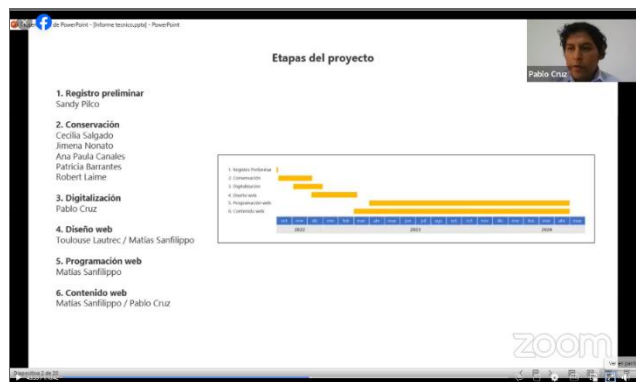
de PowerPoint - [Informe tecnico.pptx] - PowerPoint

Etapas del proyecto

Pablo Cruz

1. Registro preliminar
Sandy Pilco

2. Conservación
Cecilia Salgado
Jimena Nonato
Ana Paula Canales
Patricia Barrantes
Robert Laime

3. Digitalización
Pablo Cruz

4. Diseño web
Toulouse Lautrec / Matías Sanfilippo

5. Programación web
Matías Sanfilippo

6. Contenido web
Matías Sanfilippo / Pablo Cruz

1. Registro Preliminar
2. Conservación
3. Digitalización
4. Diseño web
5. Programación web
6. Contenido web

| oct | nov | dic | ene | feb | mar | abr | may | jun | jul | ago | set | oct | nov | dic | ene | feb | mar | abr | may |
|---|---|---|---|---|---|---|---|---|---|---|---|---|---|---|---|---|---|---|---|
| 2022 | | | 2023 | | | | | | | | | | | | 2024 | | | | |

zoom

Diapositiva 2 de 23